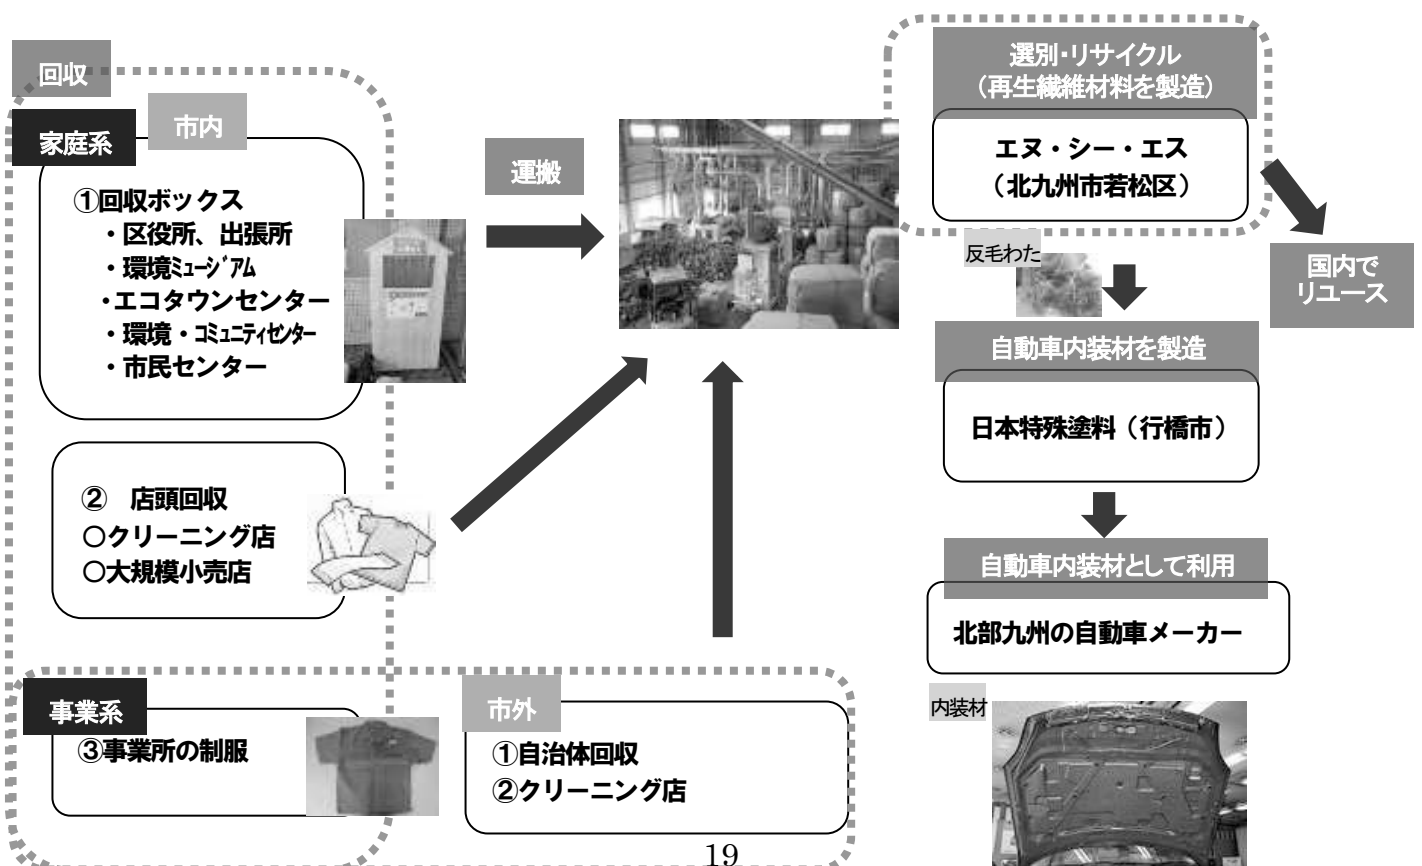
回収

家庭系

市内

①回収ボックス
・区役所、出張所
・環境ミュージアム
・エコタウンセンター
・環境・コミュニティセンター
・市民センター

② 店頭回収
○クリーニング店
○大規模小売店

事業系

③事業所の制服

市外

①自治体回収
②クリーニング店

運搬

選別･リサイクル
(再生繊維材料を製造)

エヌ・シー・エス
(北九州市若松区)

国内でリユース

反毛わた

自動車内装材を製造

日本特殊塗料(行橋市)

自動車内装材として利用

北部九州の自動車メーカー

内装材

19